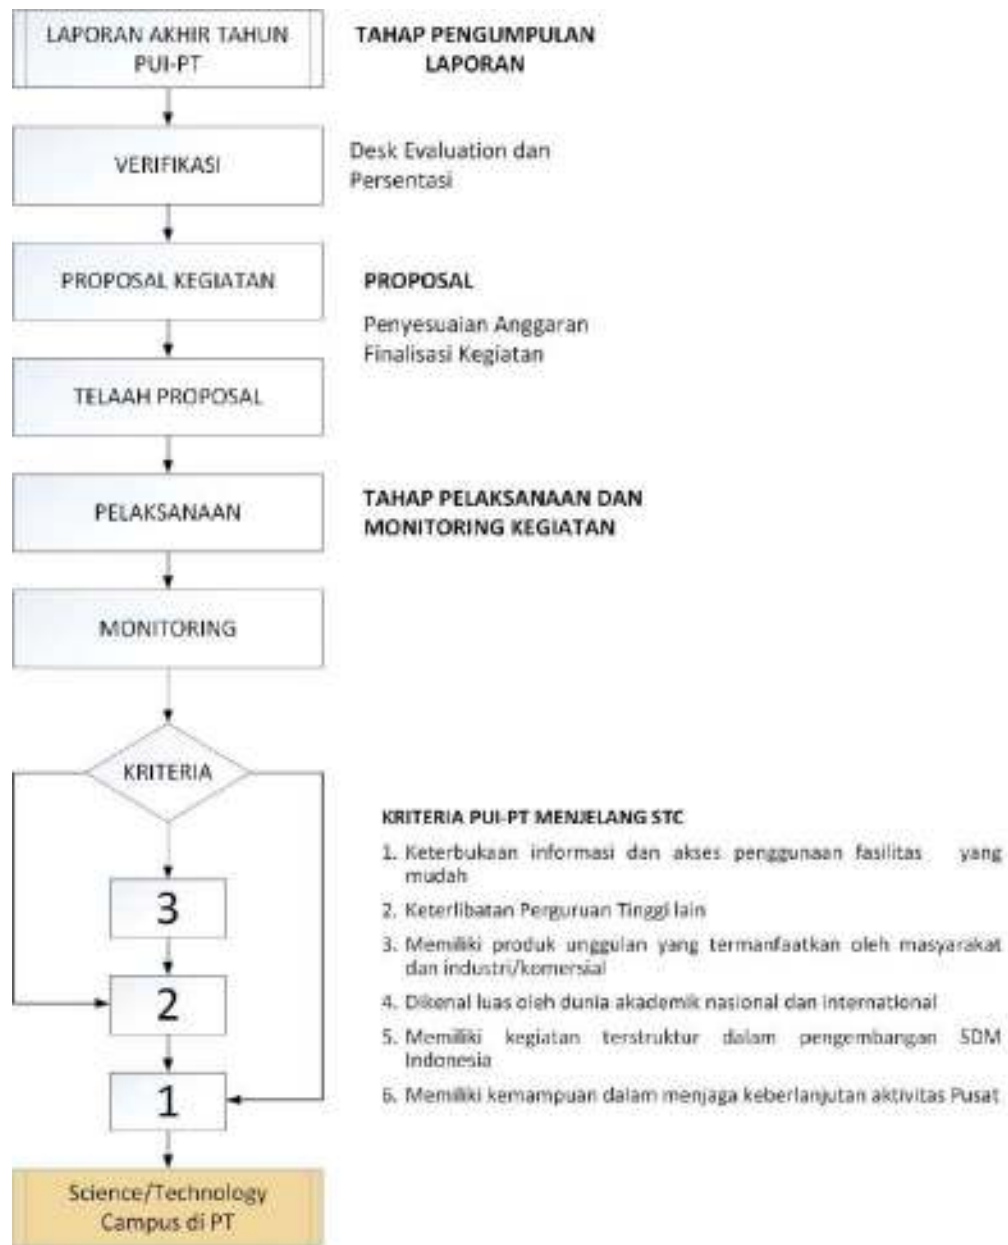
LAPORAN AKHIR TAHUN PUI-PT

TAHAP PENGUMPULAN LAPORAN

VERIFIKASI

Desk Evaluation dan Persentasi

PROPOSAL KEGIATAN

PROPOSAL

Penyesuaian Anggaran
Finalisasi Kegiatan

TELAAH PROPOSAL

PELAKSANAAN

TAHAP PELAKSANAAN DAN MONITORING KEGIATAN

MONITORING

KRITERIA

3

2

1

Science/Technology Campus di PT

KRITERIA PUI-PT MENJELANG STC

1. Keterbukaan informasi dan akses penggunaan fasilitas yang mudah
2. Keterlibatan Perguruan Tinggi lain
3. Memiliki produk unggulan yang termanfaatkan oleh masyarakat dan industri/komersial
4. Dikenal luas oleh dunia akademik nasional dan international
5. Memiliki kegiatan terstruktur dalam pengembangan SDM Indonesia
6. Memiliki kemampuan dalam menjaga keberlanjutan aktivitas Pusat